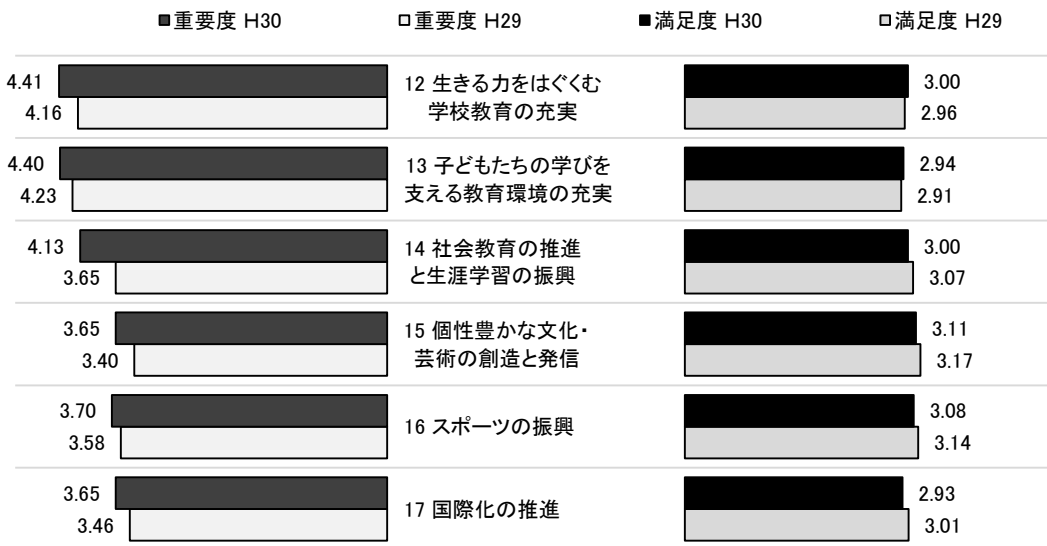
■重要度 H30 □重要度 H29 ■満足度 H30 □満足度 H29

4.41
4.16
12 生きる力をはぐくむ学校教育の充実
3.00
2.96

4.40
4.23
13 子どもたちの学びを支える教育環境の充実
2.94
2.91

4.13
3.65
14 社会教育の推進と生涯学習の振興
3.00
3.07

3.65
3.40
15 個性豊かな文化・芸術の創造と発信
3.11
3.17

3.70
3.58
16 スポーツの振興
3.08
3.14

3.65
3.46
17 国際化の推進
2.93
3.01